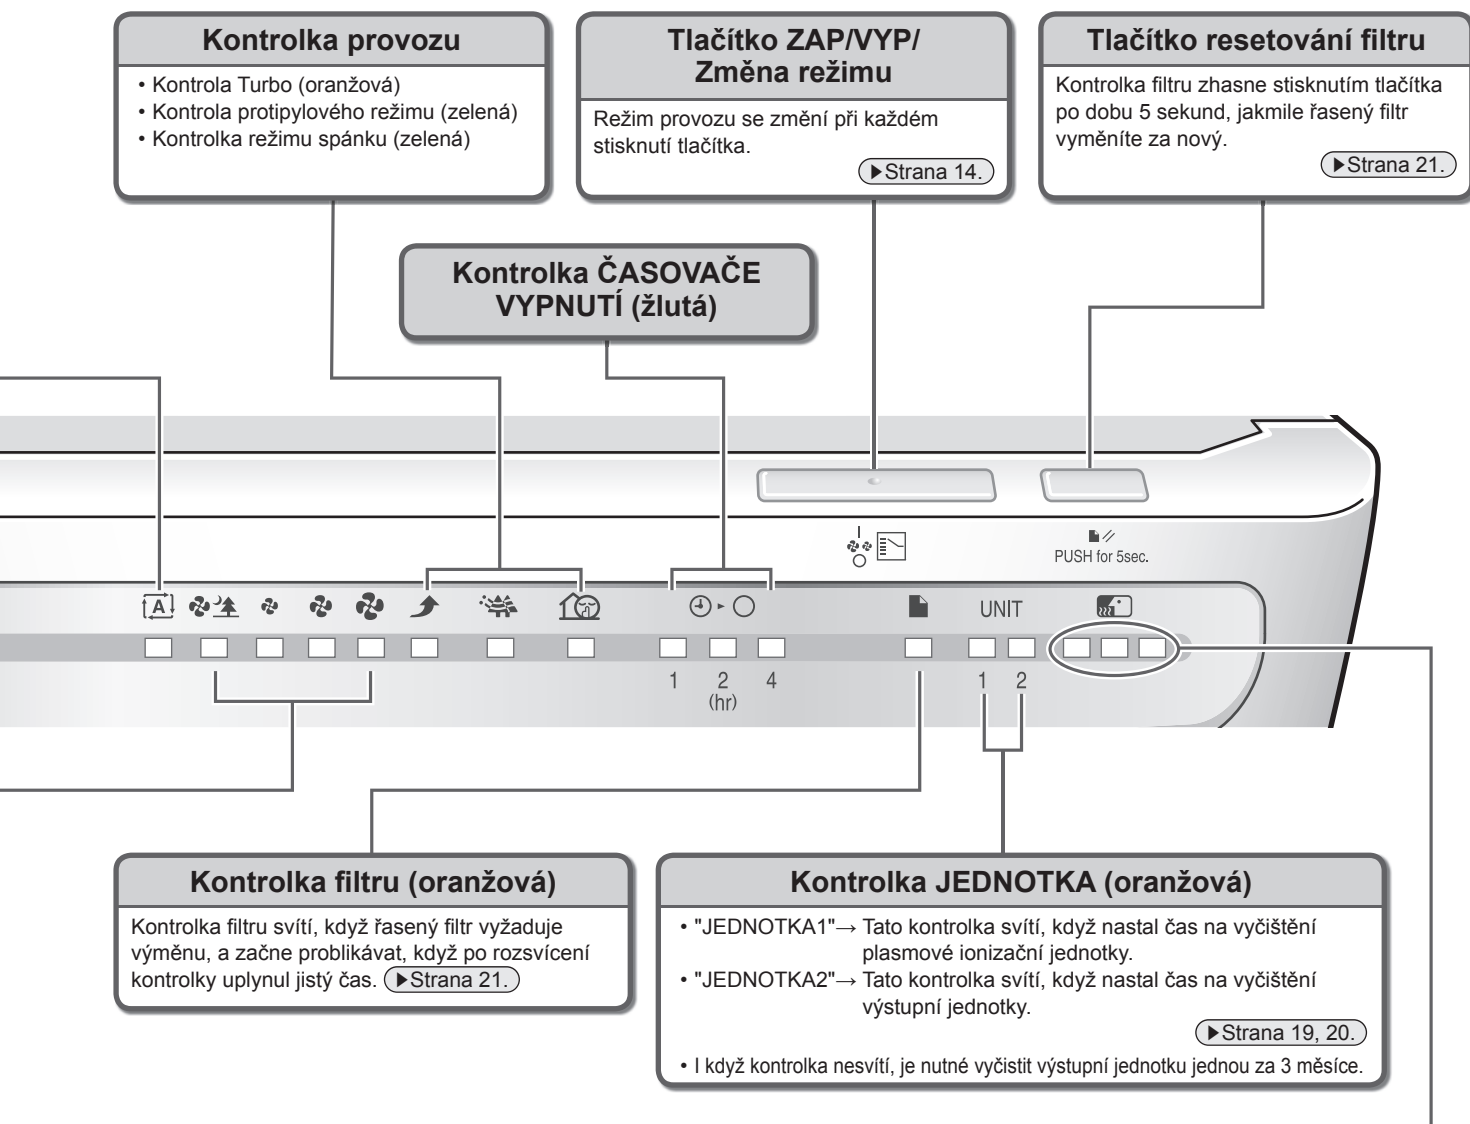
Kontrolka provozu

• Kontrola Turbo (oranžová)
• Kontrola protipylového režimu (zelená)
• Kontrolka režimu spánku (zelená)

Tlačítko ZAP/VYP/ Změna režimu

Režim provozu se změní při každém stisknutí tlačítka.

▶Strana 14.

Tlačítko resetování filtru

Kontrolka filtru zhasne stisknutím tlačítka po dobu 5 sekund, jakmile řasený filtr vyměníte za nový.

▶Strana 21.

Kontrolka ČASOVAČE VYPNUTÍ (žlutá)

PUSH for 5sec.

UNIT

1 2 4
(hr)

1 2

Kontrolka filtru (oranžová)

Kontrolka filtru svítí, když řasený filtr vyžaduje výměnu, a začne problikávat, když po rozsvícení kontrolky uplynul jistý čas. ▶Strana 21.

Kontrolka JEDNOTKA (oranžová)

• "JEDNOTKA1"→ Tato kontrolka svítí, když nastal čas na vyčištění plasmové ionizační jednotky.
• "JEDNOTKA2"→ Tato kontrolka svítí, když nastal čas na vyčištění výstupní jednotky.

▶Strana 19, 20.

• I když kontrolka nesvítí, je nutné vyčistit výstupní jednotku jednou za 3 měsíce.